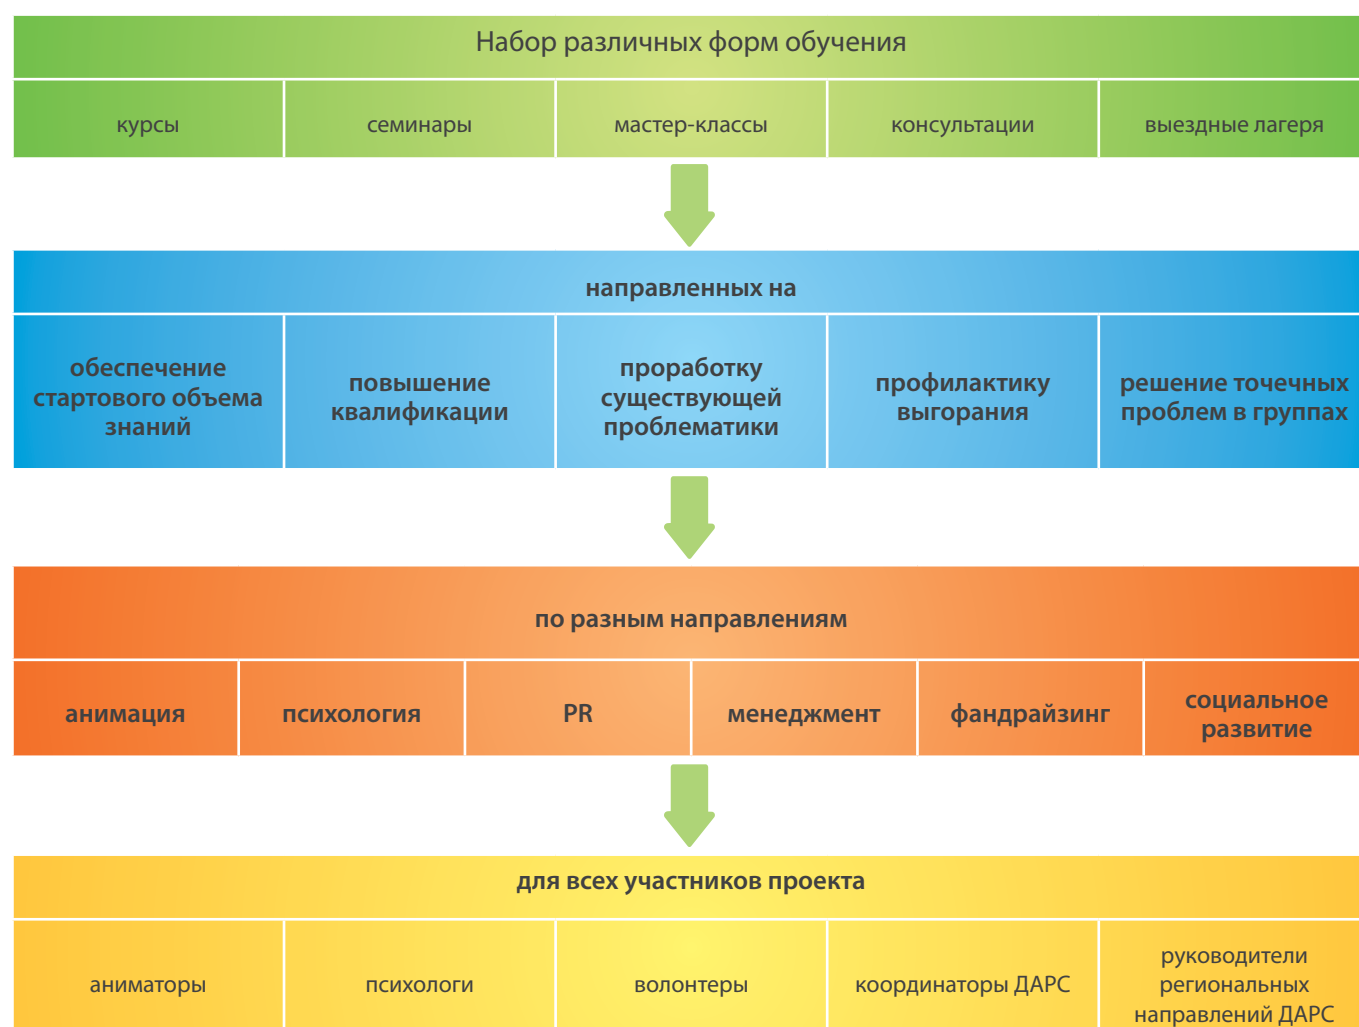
Набор различных форм обучения

| курсы | семинары | мастер-классы | консультации | выездные лагеря |
|---|---|---|---|---|

направленных на

| обеспечение стартового объема знаний | повышение квалификации | проработку существующей проблематики | профилактику выгорания | решение точечных проблем в группах |
|---|---|---|---|---|

по разным направлениям

| анимация | психология | PR | менеджмент | фандрайзинг | социальное развитие |
|---|---|---|---|---|---|

для всех участников проекта

| аниматоры | психологи | волонтеры | координаторы ДАРС | руководители региональных направлений ДАРС |
|---|---|---|---|---|